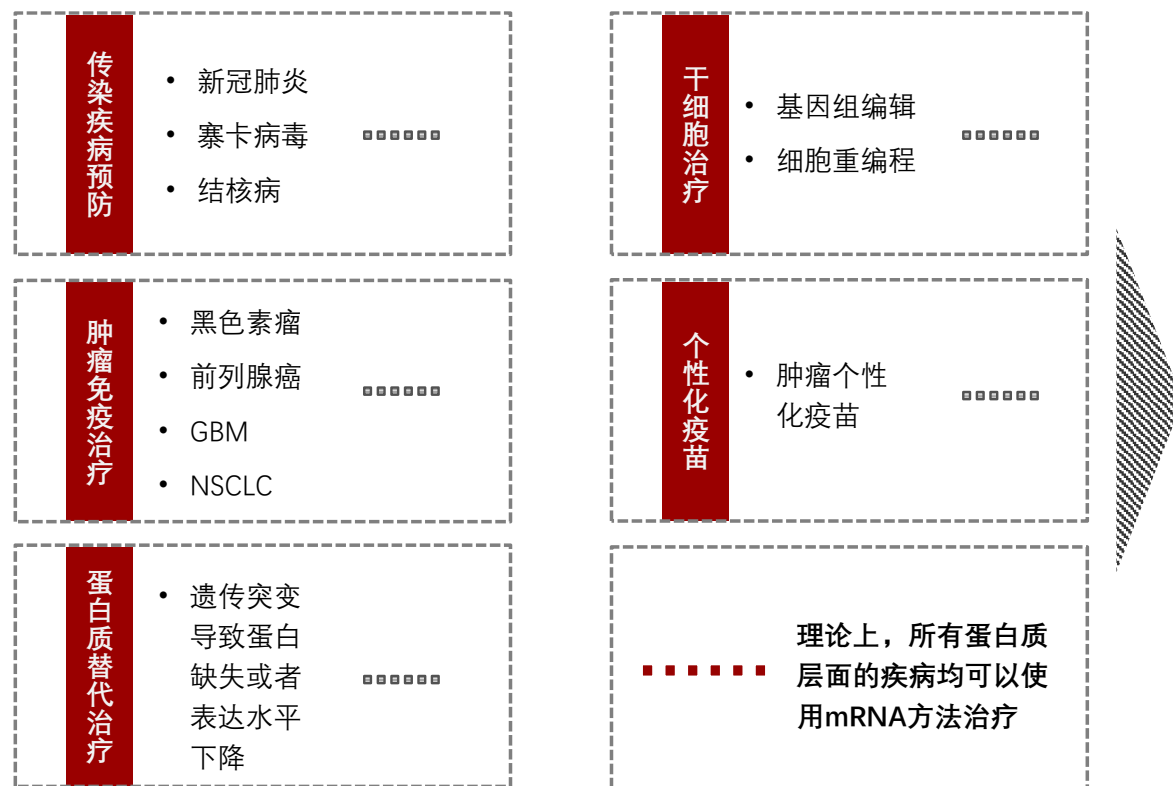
传染疾病预防

- 新冠肺炎
- 寨卡病毒
- 结核病

干细胞治疗

- 基因组编辑
- 细胞重编程

肿瘤免疫治疗

- 黑色素瘤
- 前列腺癌
- GBM
- NSCLC

个性化疫苗

- 肿瘤个性化疫苗

蛋白质替代治疗

- 遗传突变导致蛋白缺失或者表达水平下降

理论上，所有蛋白质层面的疾病均可以使用mRNA方法治疗